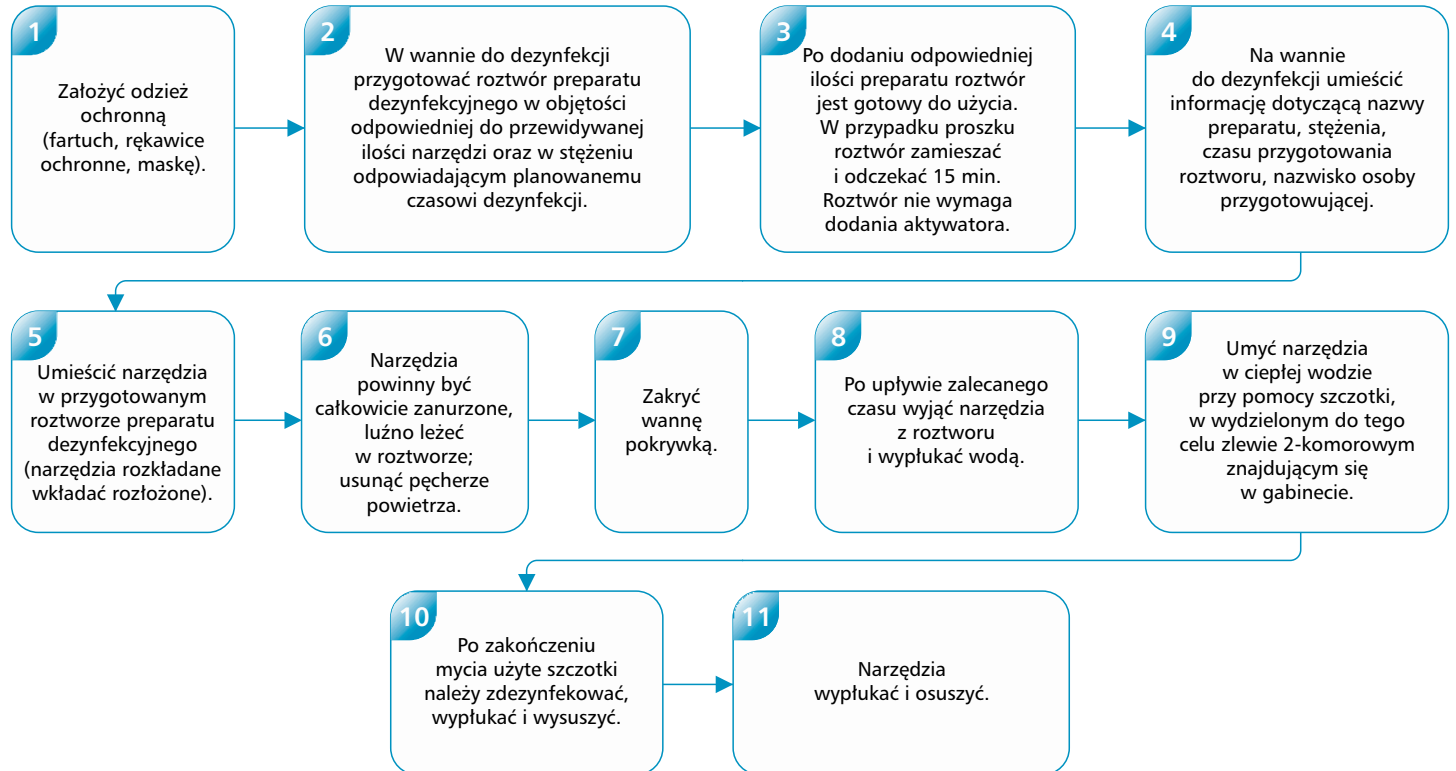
1
Założyć odzież ochronną (fartuch, rękawice ochronne, maskę).

2
W wannie do dezynfekcji przygotować roztwór preparatu dezynfekcyjnego w objętości odpowiedniej do przewidywanej ilości narzędzi oraz w stężeniu odpowiadającym planowanemu czasowi dezynfekcji.

3
Po dodaniu odpowiedniej ilości preparatu roztwór jest gotowy do użycia. W przypadku proszku roztwór zamieszać i odczekać 15 min. Roztwór nie wymaga dodania aktywatora.

4
Na wannie do dezynfekcji umieścić informację dotyczącą nazwy preparatu, stężenia, czasu przygotowania roztworu, nazwisko osoby przygotowującej.

5
Umieścić narzędzia w przygotowanym roztworze preparatu dezynfekcyjnego (narzędzia rozkładane wkładać rozłożone).

6
Narzędzia powinny być całkowicie zanurzone, luźno leżeć w roztworze; usunąć pęcherze powietrza.

7
Zakryć wannę pokrywką.

8
Po upływie zalecanego czasu wyjąć narzędzia z roztworu i wypłukać wodą.

9
Umyć narzędzia w ciepłej wodzie przy pomocy szczotki, w wydzielonym do tego celu zlewie 2-komorowym znajdującym się w gabinecie.

10
Po zakończeniu mycia użyte szczotki należy zdezynfekować, wypłukać i wysuszyć.

11
Narzędzia wypłukać i osuszyć.